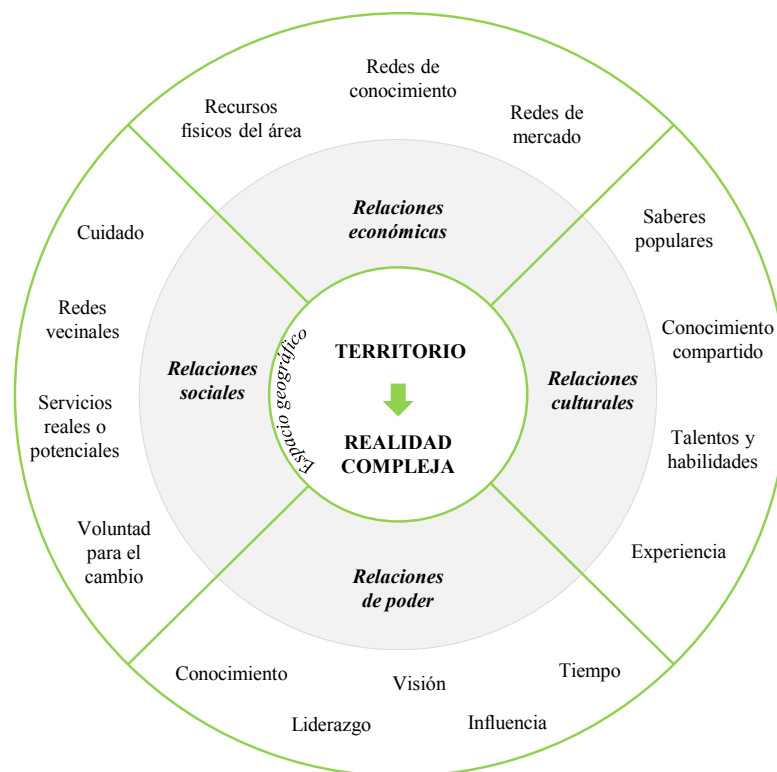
Redes de conocimiento

Recursos físicos del área

Redes de mercado

Relaciones económicas

Saberes populares

Cuidado

Redes vecinales

Servicios reales o potenciales

Voluntad para el cambio

Relaciones sociales

Espacio geográfico

TERRITORIO

REALIDAD COMPLEJA

Relaciones culturales

Conocimiento compartido

Talentos y habilidades

Experiencia

Relaciones de poder

Conocimiento

Visión

Tiempo

Liderazgo

Influencia